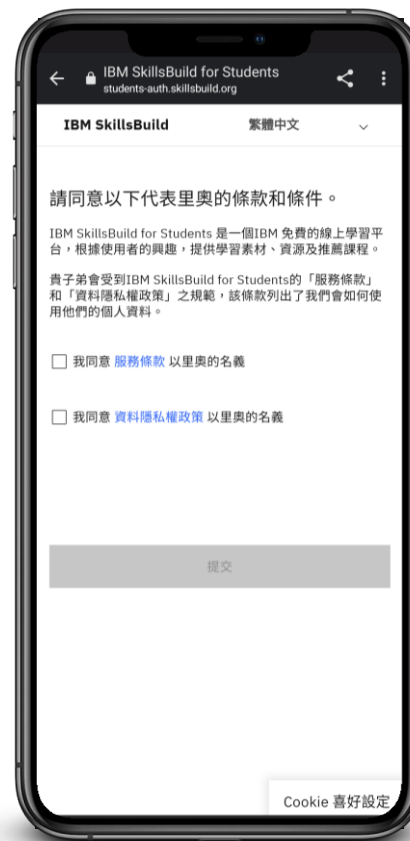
IBM SkillsBuild for Students
students-auth.skillsbuild.org

IBM SkillsBuild

繁體中文

請同意以下代表里奧的條款和條件。

IBM SkillsBuild for Students 是一個IBM 免費的線上學習平台，根據使用者的興趣，提供學習素材、資源及推薦課程。

貴子弟會受到IBM SkillsBuild for Students的「服務條款」和「資料隱私權政策」之規範，該條款列出了我們會如何使用他們的個人資料。

我同意 服務條款 以里奧的名義

我同意 資料隱私權政策 以里奧的名義

提交

Cookie 喜好設定